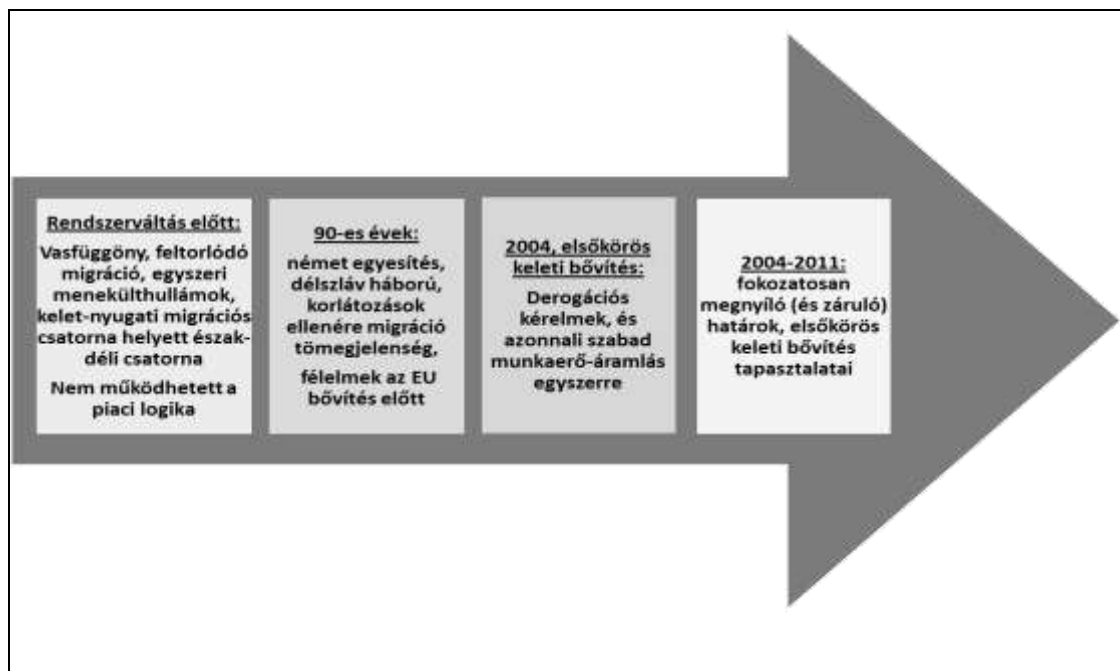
Rendszerváltás előtt:
Vasfüggöny, feltorlódó migráció, egyszeri menekülthullámok, kelet-nyugati migrációs csatorna helyett észak-déli csatorna
Nem működhetett a piaci logika

90-es évek:
német egyesítés, délszláv háború, korlátozások ellenére migráció tömegjelenség, félelmek az EU bővítés előtt

2004, elsőkörös keleti bővítés:
Derogációs kérelmek, és azonnali szabad munkaerő-áramlás egyszerre

2004-2011:
fokozatosan megnyíló (és záruló) határok, elsőkörös keleti bővítés tapasztalatai